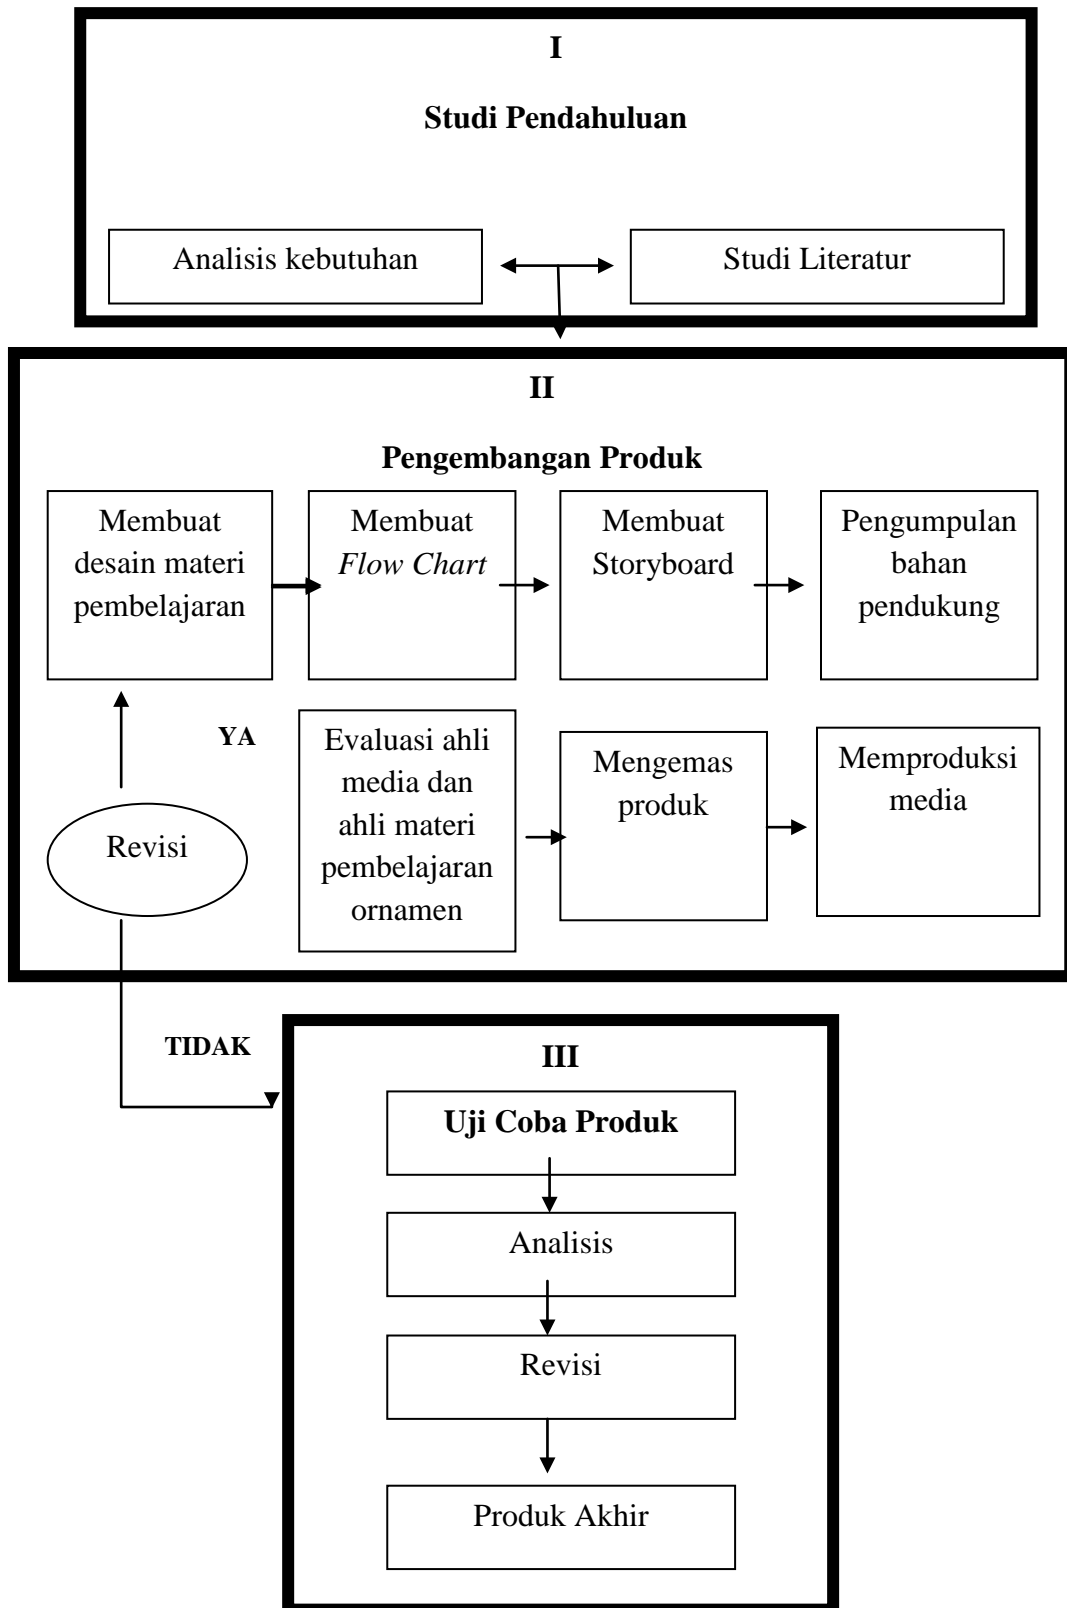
I

Studi Pendahuluan

Analisis kebutuhan

Studi Literatur

II

Pengembangan Produk

Membuat desain materi pembelajaran

Membuat *Flow Chart*

Membuat Storyboard

Pengumpulan bahan pendukung

YA

Evaluasi ahli media dan ahli materi pembelajaran ornamen

Mengemas produk

Memproduksi media

Revisi

TIDAK

III

Uji Coba Produk

Analisis

Revisi

Produk Akhir